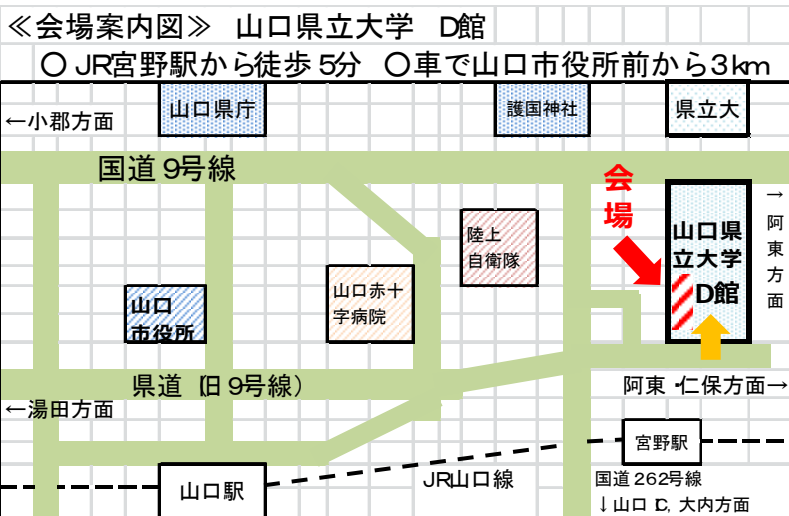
≪会場案内図≫ 山口県立大学 D館

○ JR宮野駅から徒歩 5分 ○車で山口市役所前から3km

←小郡方面

山口県庁

護国神社

県立大

国道 9号線

会場

→ 阿東方面

山口県立大学 D館

陸上自衛隊

山口赤十字病院

山口市役所

県道 (旧 9号線)

阿東・仁保方面→

←湯田方面

宮野駅

山口駅

JR山口線

国道 262号線
↓山口 IC, 大内方面